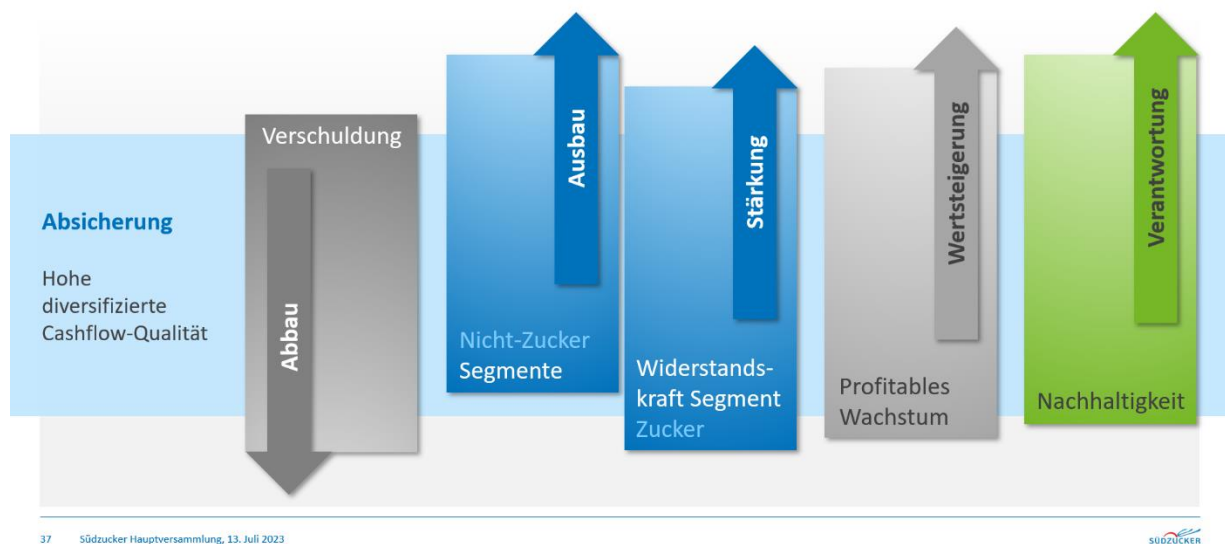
Absicherung

Hohe diversifizierte Cashflow-Qualität

Verschuldung

Abbau

Ausbau

Nicht-Zucker Segmente

Stärkung

Widerstandskraft Segment Zucker

Wertsteigerung

Profitables Wachstum

Verantwortung

Nachhaltigkeit

37 Südzucker Hauptversammlung, 13. Juli 2023

SÜDZUCKER